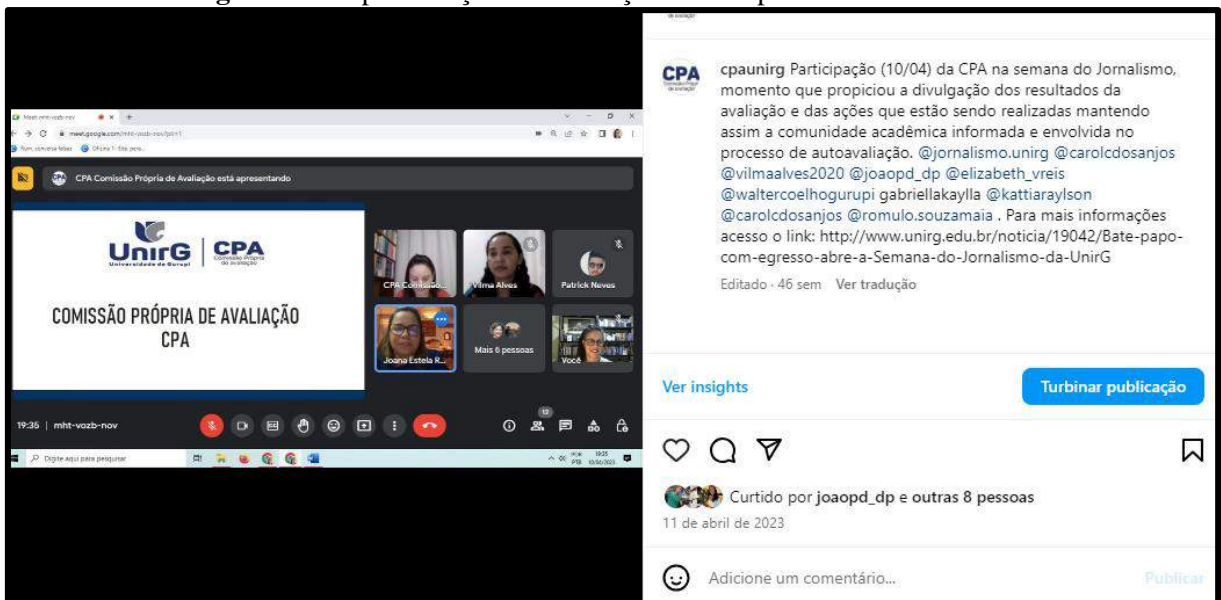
Meet: mht-vozb-nov

meet.google.com/mht-vozb-nov?pli=1

CPA Comissão Própria de Avaliação está apresentando

UnirG Universidade de Gurupi | CPA Comissão Própria de Avaliação

COMISSÃO PRÓPRIA DE AVALIAÇÃO CPA

CPA Comissão...

Vilma Alves

Patrick Neves

Joana Estela R...

Mais 6 pessoas

Você

19:35 | mht-vozb-nov

12

Digite aqui para pesquisar

19:35 10/04/2023

cpaunirg Participação (10/04) da CPA na semana do Jornalismo, momento que propiciou a divulgação dos resultados da avaliação e das ações que estão sendo realizadas mantendo assim a comunidade acadêmica informada e envolvida no processo de autoavaliação. @jornalismo.unirg @carolcdosanjos @vilmaalves2020 @joaopd_dp @elizabeth_vreis @waltercoelhogurupi gabriellakaylla @kattiaraylson @carolcdosanjos @romulo.souzamaia . Para mais informações acesso o link: http://www.unirg.edu.br/noticia/19042/Bate-papo-com-egresso-abre-a-Semana-do-Jornalismo-da-UnirG

Editado · 46 sem Ver tradução

Ver insights

Turbinar publicação

Curtido por joaopd_dp e outras 8 pessoas

11 de abril de 2023

Adicione um comentário...

Publicar